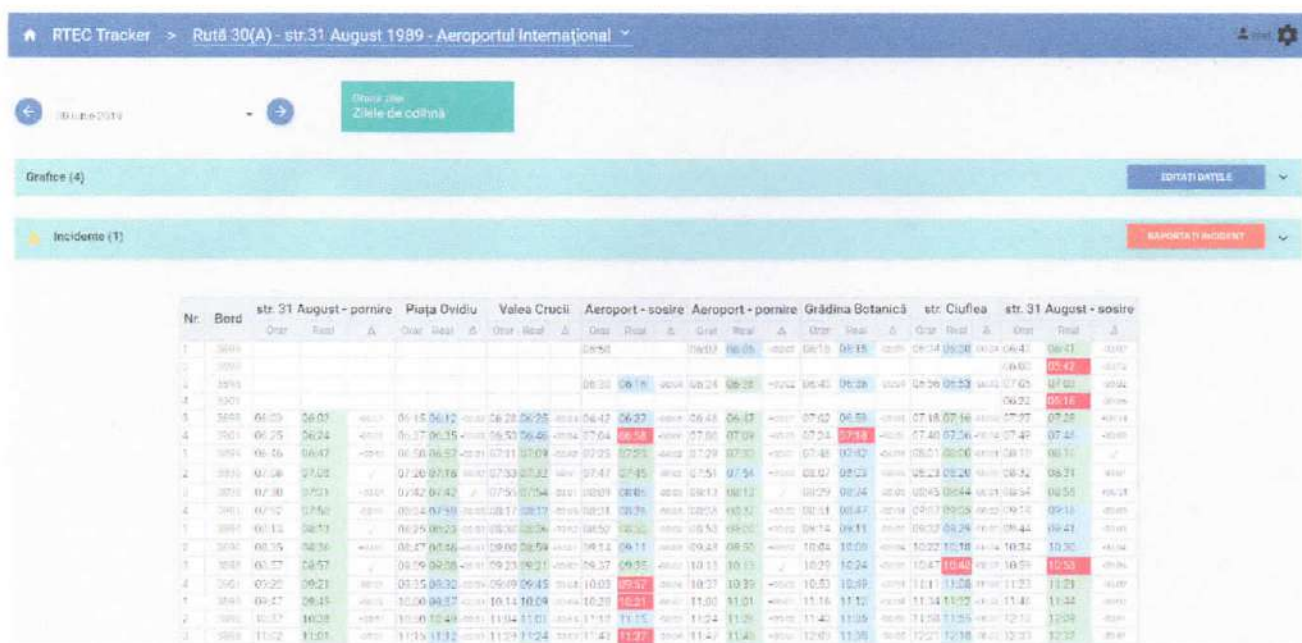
RTEC Tracker > Rută 30(A) - str.31 August 1989 - Aeroportul Internațional

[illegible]

Zilele de odihnă

Grafice (4)

EDITAȚI DATELE

Incidente (1)

RAPORTAȚI INCIDENT

| Nr. | Bord | str. 31 August - pornire Orar | Real | Δ | Piața Ovidiu Orar | Real | Δ | Valea Crucii Orar | Real | Δ | Aeroport - sosire Orar | Real | Δ | Aeroport - pornire Orar | Real | Δ | Grădina Botanică Orar | Real | Δ | str. Ciuflea Orar | Real | Δ | str. 31 August - sosire Orar | Real | Δ |
|---|---|---|---|---|---|---|---|---|---|---|---|---|---|---|---|---|---|---|---|---|---|---|---|---|---|
| 1 | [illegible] | | | | | | | | | | 05:50 | | | 06:02 | 06:05 | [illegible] | 06:15 | 06:15 | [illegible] | 06:34 | 06:28 | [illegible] | 06:43 | 06:41 | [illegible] |
| 2 | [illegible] | | | | | | | | | | | | | | | | | | | | | | 06:00 | 05:42 | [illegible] |
| 3 | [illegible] | | | | | | | | | | 06:10 | 06:18 | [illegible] | 06:24 | 06:28 | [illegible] | 06:40 | 06:38 | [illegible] | 06:56 | 06:53 | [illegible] | 07:05 | 07:02 | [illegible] |
| 4 | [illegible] | | | | | | | | | | | | | | | | | | | | | | 06:22 | 05:16 | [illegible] |
| 5 | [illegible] | 06:03 | 06:03 | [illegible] | 06:15 | 06:12 | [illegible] | 06:28 | 06:25 | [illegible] | 06:42 | 06:37 | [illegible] | 06:48 | 06:47 | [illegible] | 07:02 | 06:59 | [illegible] | 07:18 | 07:16 | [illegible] | 07:27 | 07:28 | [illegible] |
| 4 | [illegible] | 06:25 | 06:24 | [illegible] | 06:37 | 06:35 | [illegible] | 06:50 | 06:46 | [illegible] | 07:04 | 06:58 | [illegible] | 07:10 | 07:09 | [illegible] | 07:24 | 07:18 | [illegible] | 07:40 | 07:36 | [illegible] | 07:49 | 07:41 | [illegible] |
| 1 | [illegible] | 06:46 | 06:47 | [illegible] | 06:58 | 06:57 | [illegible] | 07:11 | 07:09 | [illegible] | 07:25 | 07:23 | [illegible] | 07:29 | 07:30 | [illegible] | 07:45 | 07:42 | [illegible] | 08:01 | 08:00 | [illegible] | 08:10 | 08:11 | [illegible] |
| 2 | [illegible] | 07:08 | 07:08 | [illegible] | 07:20 | 07:18 | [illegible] | 07:33 | 07:32 | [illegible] | 07:47 | 07:45 | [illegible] | 07:51 | 07:54 | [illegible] | 08:07 | 08:03 | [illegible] | 08:23 | 08:20 | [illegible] | 08:32 | 08:31 | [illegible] |
| 3 | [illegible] | 07:30 | 07:31 | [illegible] | 07:42 | 07:42 | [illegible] | 07:55 | 07:54 | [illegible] | 08:09 | 08:05 | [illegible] | 08:13 | 08:12 | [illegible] | 08:29 | 08:24 | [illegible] | 08:45 | 08:44 | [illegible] | 08:54 | 08:55 | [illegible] |
| 4 | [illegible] | 07:52 | 07:52 | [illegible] | 08:04 | 07:59 | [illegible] | 08:17 | 08:17 | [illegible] | 08:31 | 08:28 | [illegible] | 08:35 | 08:32 | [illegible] | 08:51 | 08:47 | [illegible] | 09:07 | 09:05 | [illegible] | 09:16 | 09:13 | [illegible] |
| 1 | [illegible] | 08:13 | 08:13 | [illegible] | 08:25 | 08:23 | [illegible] | 08:38 | 08:36 | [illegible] | 08:50 | 08:52 | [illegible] | 08:53 | 09:00 | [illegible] | 09:14 | 09:11 | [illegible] | 09:32 | 09:29 | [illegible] | 09:44 | 09:41 | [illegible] |
| 2 | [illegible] | 08:35 | 08:36 | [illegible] | 08:47 | 08:46 | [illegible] | 09:00 | 08:59 | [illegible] | 09:14 | 09:11 | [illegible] | 09:23 | 09:20 | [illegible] | 10:04 | 10:09 | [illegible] | 10:22 | 10:18 | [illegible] | 10:34 | 10:30 | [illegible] |
| 3 | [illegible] | 08:57 | 08:57 | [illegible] | 09:09 | 09:08 | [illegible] | 09:23 | 09:21 | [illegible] | 09:37 | 09:35 | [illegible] | 10:13 | 10:13 | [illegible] | 10:29 | 10:24 | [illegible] | 10:47 | 10:40 | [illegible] | 10:59 | 10:53 | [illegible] |
| 4 | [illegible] | 09:20 | 09:21 | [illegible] | 09:35 | 09:32 | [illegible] | 09:49 | 09:45 | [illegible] | 10:03 | 09:57 | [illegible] | 10:27 | 10:39 | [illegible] | 10:53 | 10:49 | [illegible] | 11:11 | 11:08 | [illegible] | 11:23 | 11:21 | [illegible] |
| 1 | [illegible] | 09:47 | 09:45 | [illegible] | 10:00 | 09:57 | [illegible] | 10:14 | 10:09 | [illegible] | 10:28 | 10:21 | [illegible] | 11:00 | 11:01 | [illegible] | 11:16 | 11:12 | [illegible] | 11:34 | 11:32 | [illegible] | 11:46 | 11:44 | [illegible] |
| 2 | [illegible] | 10:37 | 10:38 | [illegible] | 10:50 | 10:49 | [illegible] | 11:04 | 11:01 | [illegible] | 11:18 | 11:15 | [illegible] | 11:24 | 11:25 | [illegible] | 11:40 | 11:35 | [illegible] | 11:58 | 11:55 | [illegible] | 12:10 | 12:09 | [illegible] |
| 3 | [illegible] | 11:02 | 11:01 | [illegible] | 11:15 | 11:12 | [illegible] | 11:29 | 11:24 | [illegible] | 11:43 | 11:37 | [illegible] | 11:47 | 11:48 | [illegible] | 12:03 | 11:58 | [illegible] | 12:21 | 12:18 | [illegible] | 12:33 | 12:37 | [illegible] |